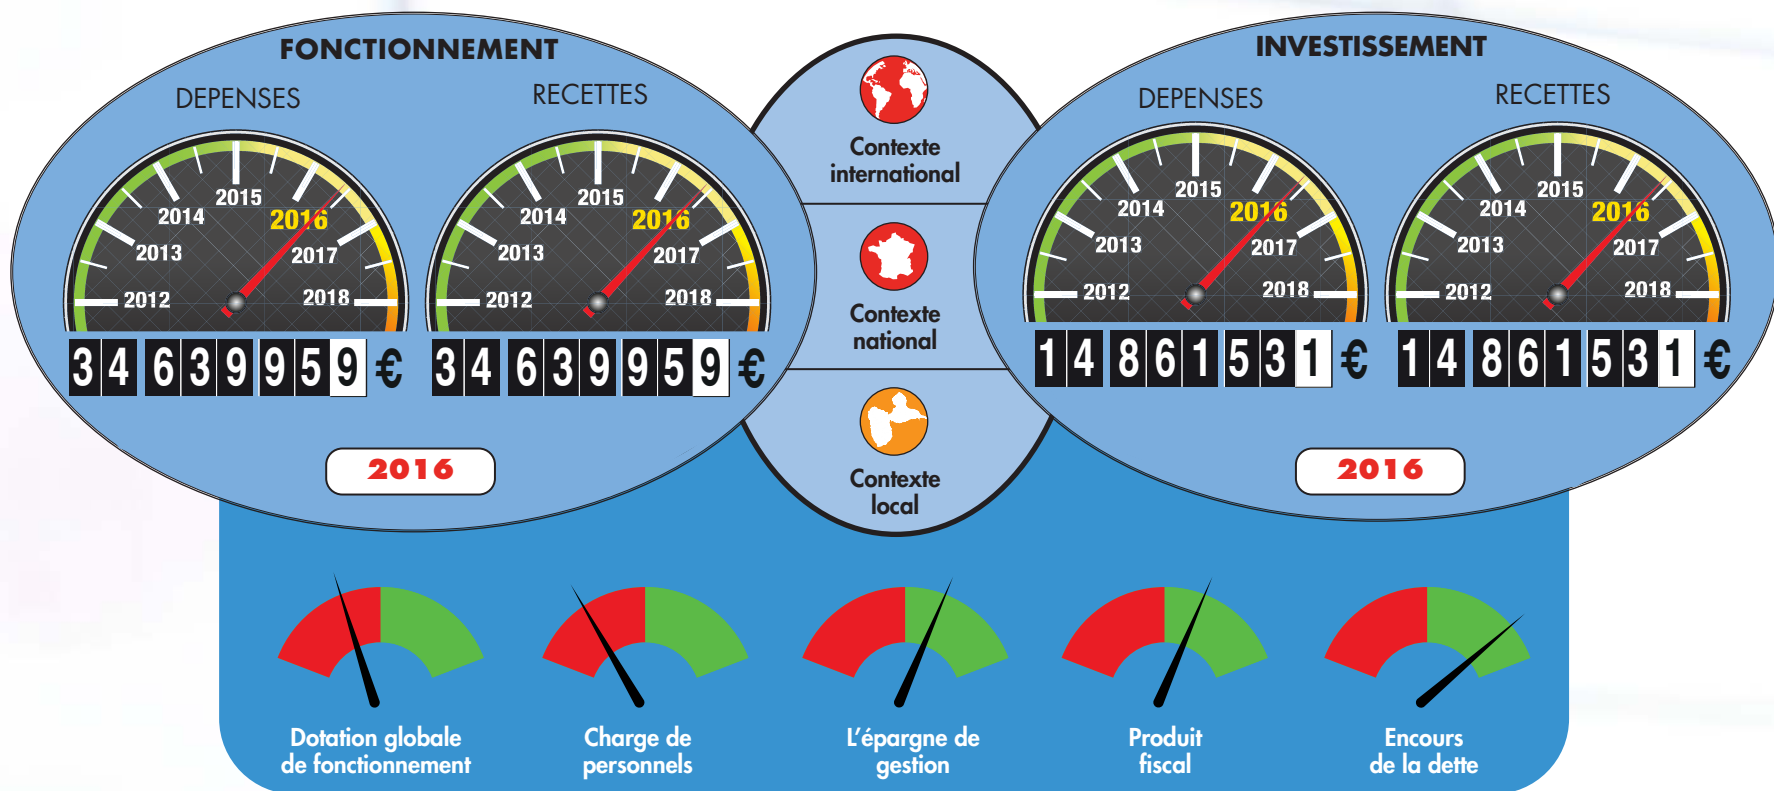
FONCTIONNEMENT

DEPENSES

2012 2013 2014 2015 2016 2017 2018

34 639 959 €

RECETTES

2012 2013 2014 2015 2016 2017 2018

34 639 959 €

2016

Contexte international

Contexte national

Contexte local

INVESTISSEMENT

DEPENSES

2012 2013 2014 2015 2016 2017 2018

14 861 531 €

RECETTES

2012 2013 2014 2015 2016 2017 2018

14 861 531 €

2016

Dotation globale de fonctionnement

Charge de personnels

L'épargne de gestion

Produit fiscal

Encours de la dette